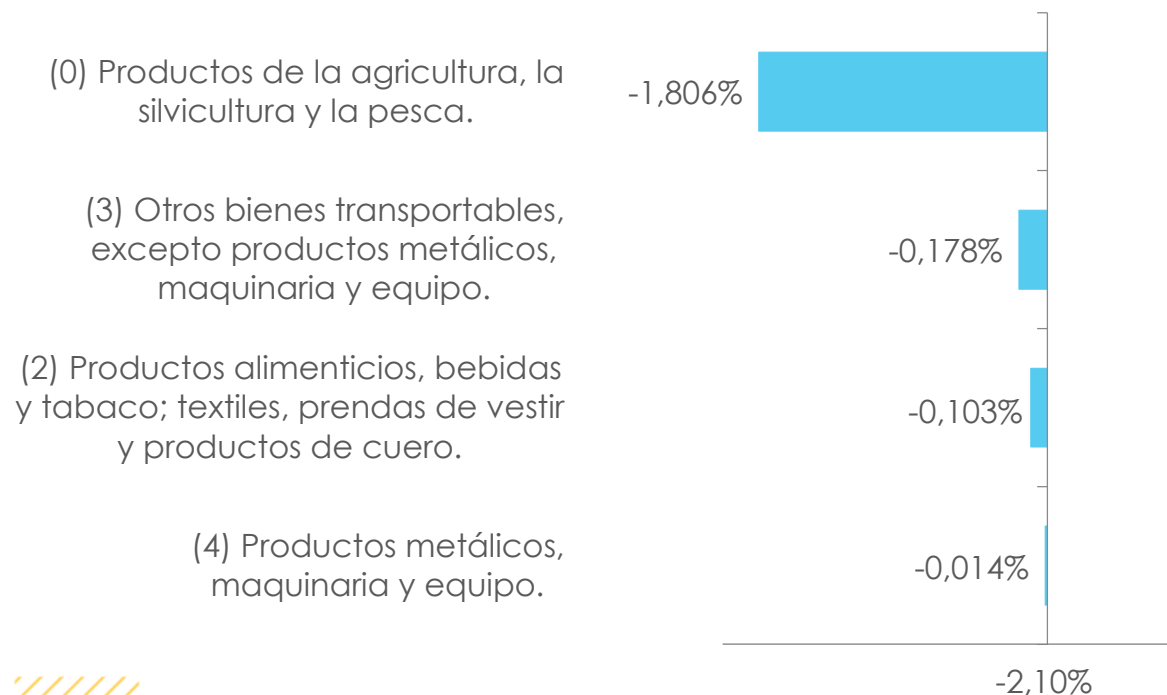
(0) Productos de la agricultura, la silvicultura y la pesca.

-1,806%

(3) Otros bienes transportables, excepto productos metálicos, maquinaria y equipo.

-0,178%

(2) Productos alimenticios, bebidas y tabaco; textiles, prendas de vestir y productos de cuero.

-0,103%

(4) Productos metálicos, maquinaria y equipo.

-0,014%

-2,10%